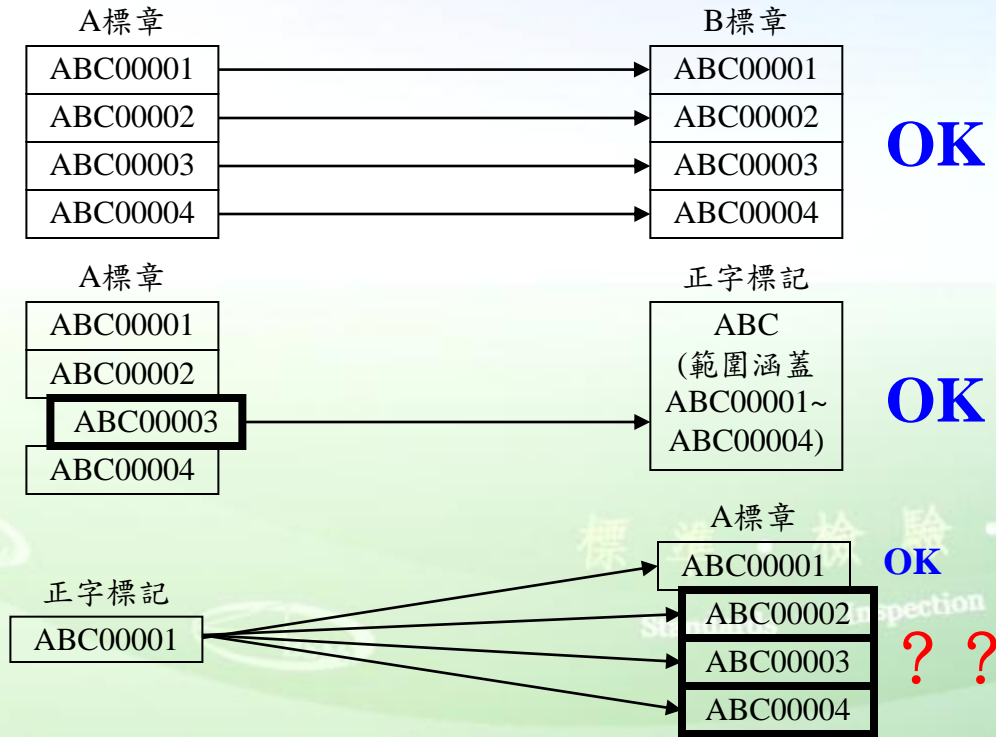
A標章

ABC00001
ABC00002
ABC00003
ABC00004

B標章

ABC00001
ABC00002
ABC00003
ABC00004

OK

A標章

ABC00001
ABC00002
ABC00003
ABC00004

正字標記

ABC
(範圍涵蓋
ABC00001~
ABC00004)

OK

正字標記

ABC00001

A標章

ABC00001
ABC00002
ABC00003
ABC00004

OK

？？

標 準 檢 驗
Standards Inspection